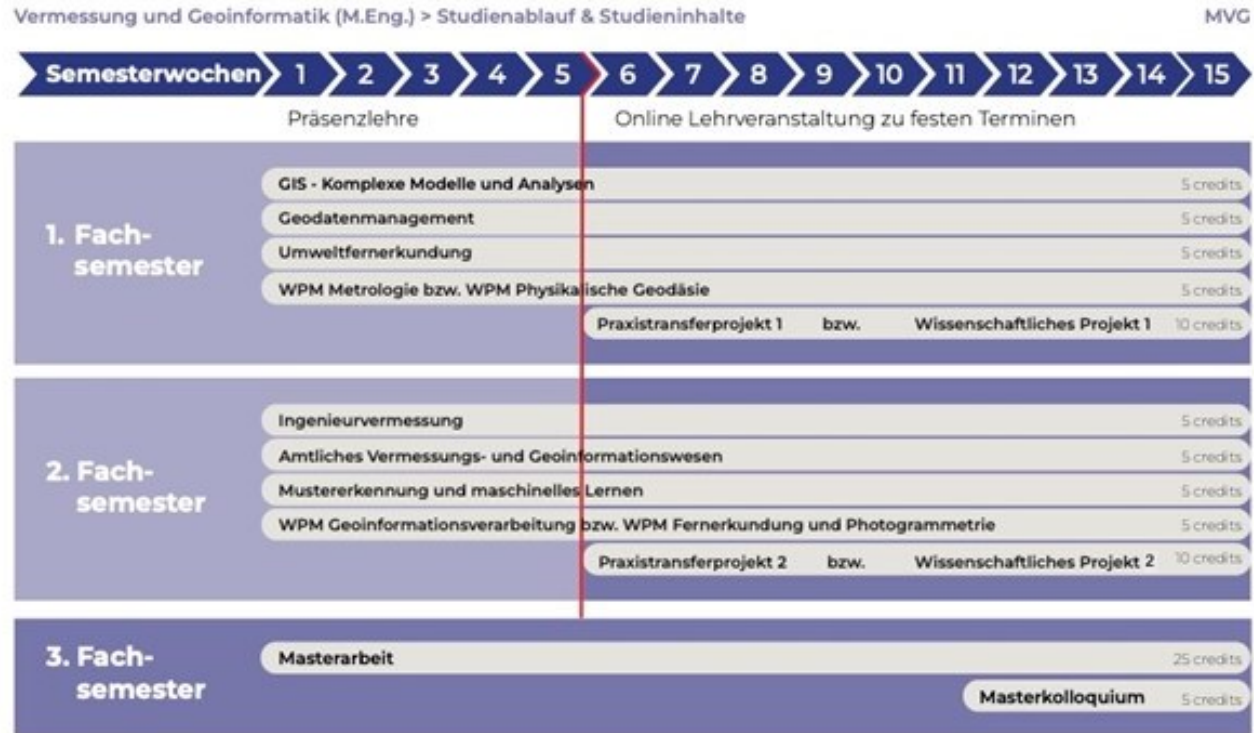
Vermessung und Geoinformatik (M.Eng.) > Studienablauf & Studieninhalte

MVG

Semesterwochen 1 2 3 4 5 6 7 8 9 10 11 12 13 14 15

Präsenzlehre

Online Lehrveranstaltung zu festen Terminen

1. Fachsemester

GIS - Komplexe Modelle und Analysen 5 credits

Geodatenmanagement 5 credits

Umweltfernerkundung 5 credits

WPM Metrologie bzw. WPM Physikalische Geodäsie 5 credits

Praxistransferprojekt 1 bzw. Wissenschaftliches Projekt 1 10 credits

2. Fachsemester

Ingenieurvermessung 5 credits

Amtliches Vermessungs- und Geoinformationswesen 5 credits

Mustererkennung und maschinelles Lernen 5 credits

WPM Geoinformationsverarbeitung bzw. WPM Fernerkundung und Photogrammetrie 5 credits

Praxistransferprojekt 2 bzw. Wissenschaftliches Projekt 2 10 credits

3. Fachsemester

Masterarbeit 25 credits

Masterkolloquium 5 credits